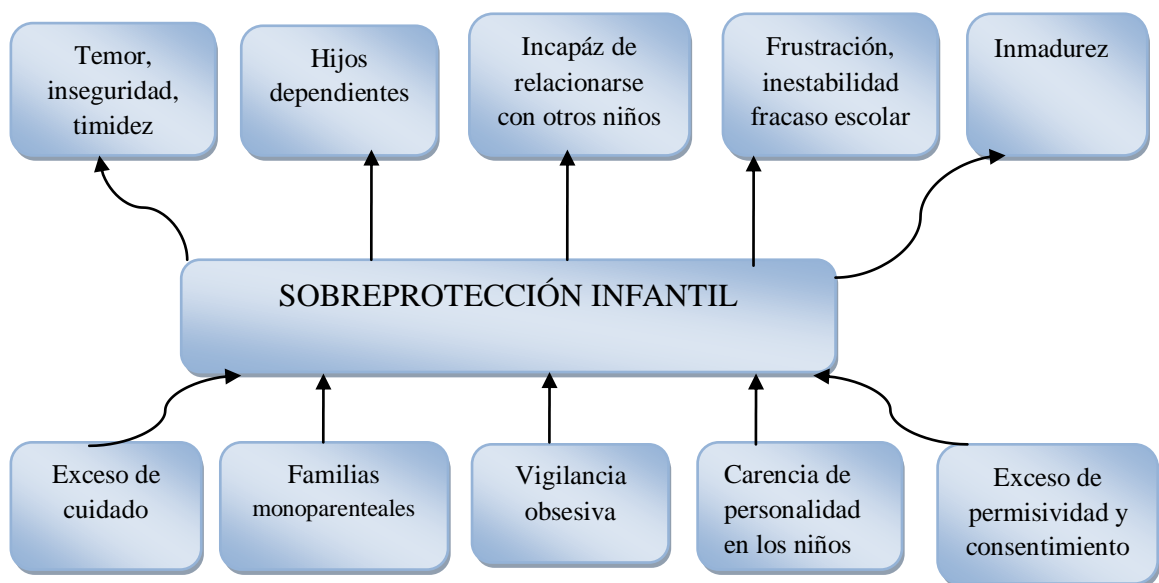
Temor, inseguridad, timidez

Hijos dependientes

Incapáz de relacionarse con otros niños

Frustración, inestabilidad fracaso escolar

Inmadurez

SOBREPROTECCIÓN INFANTIL

Exceso de cuidado

Familias monoparenteales

Vigilancia obsesiva

Carencia de personalidad en los niños

Exceso de permisividad y consentimiento